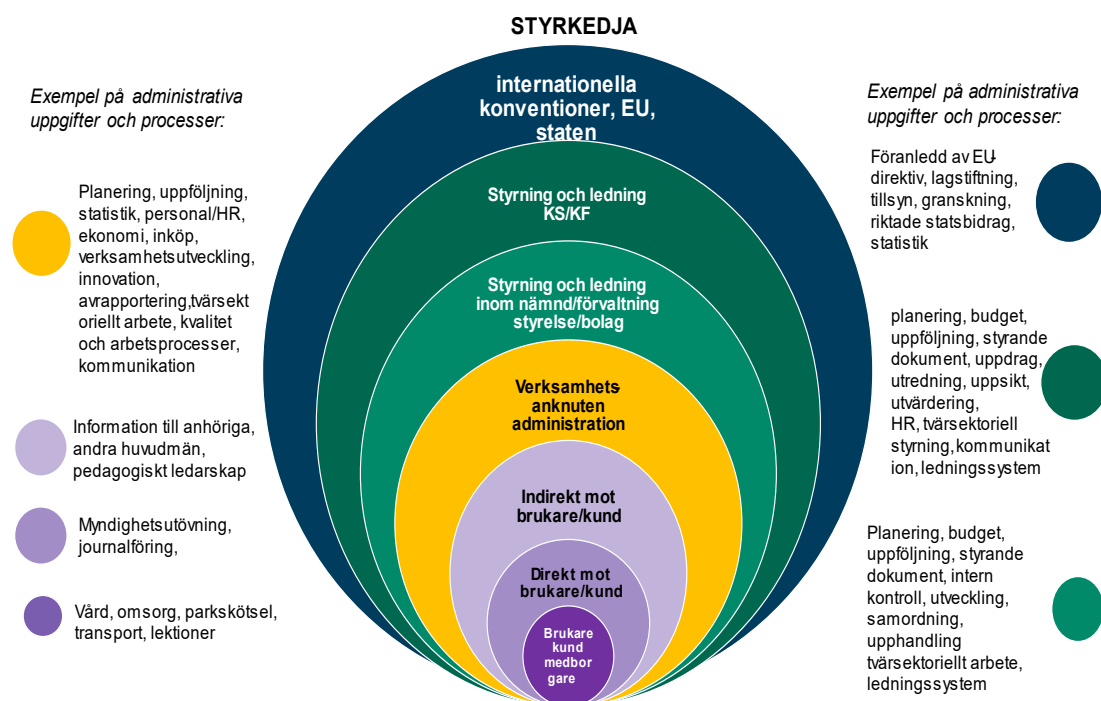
STYRKEDJA

Exempel på administrativa uppgifter och processer:

Planering, uppföljning, statistik, personal/HR, ekonomi, inköp, verksamhetsutveckling, innovation, avrapportering,tvärsektoriellt arbete, kvalitet och arbetsprocesser, kommunikation

Information till anhöriga, andra huvudmän, pedagogiskt ledarskap

Myndighetsutövning, journalföring,

Vård, omsorg, parkskötsel, transport, lektioner

internationella konventioner, EU, staten

Styrning och ledning KS/KF

Styrning och ledning inom nämnd/förvaltning styrelse/bolag

Verksamhets anknuten administration

Indirekt mot brukare/kund

Direkt mot brukare/kund

Brukare kund medborgare

Exempel på administrativa uppgifter och processer:

Föranledd av EU-direktiv, lagstiftning, tillsyn, granskning, riktade statsbidrag, statistik

planering, budget, uppföljning, styrande dokument, uppdrag, utredning, uppsikt, utvärdering, HR, tvärsektoriell styrning,kommunikation, ledningssystem

Planering, budget, uppföljning, styrande dokument, intern kontroll, utveckling, samordning, upphandling tvärsektoriellt arbete, ledningssystem